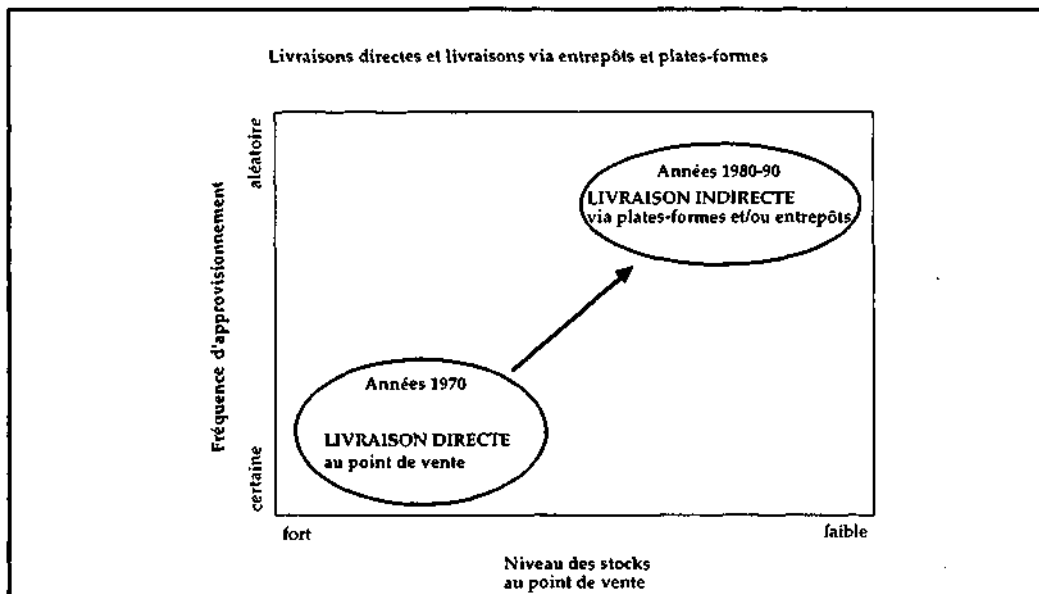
Livraisons directes et livraisons via entrepôts et plates-formes

Fréquence d'approvisionnement

aléatoire

certaine

Années 1980-90
LIVRAISON INDIRECTE
via plates-formes et/ou entrepôts

Années 1970

LIVRAISON DIRECTE
au point de vente

fort

faible

Niveau des stocks
au point de vente